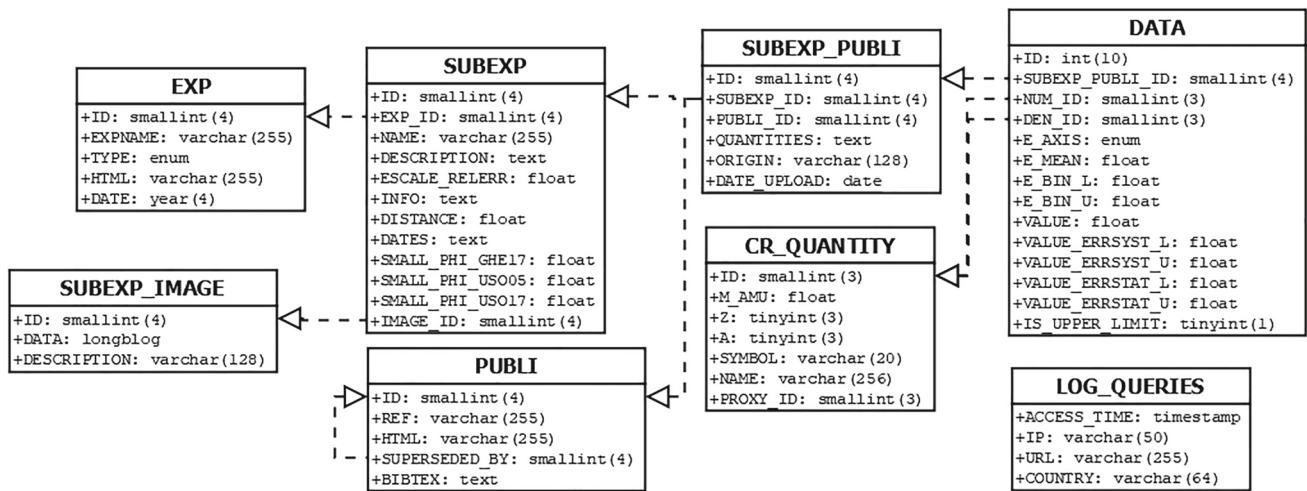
EXP
+ID: smallint(4)
+EXPNAME: varchar(255)
+TYPE: enum
+HTML: varchar(255)
+DATE: year(4)

SUBEXP_IMAGE
+ID: smallint(4)
+DATA: longblog
+DESCRIPTION: varchar(128)

SUBEXP
+ID: smallint(4)
+EXP_ID: smallint(4)
+NAME: varchar(255)
+DESCRIPTION: text
+ESCALE_RELERR: float
+INFO: text
+DISTANCE: float
+DATES: text
+SMALL_PHI_GHE17: float
+SMALL_PHI_USO05: float
+SMALL_PHI_USO17: float
+IMAGE_ID: smallint(4)

PUBLI
+ID: smallint(4)
+REF: varchar(255)
+HTML: varchar(255)
+SUPERSEDED_BY: smallint(4)
+BIBTEX: text

SUBEXP_PUBLI
+ID: smallint(4)
+SUBEXP_ID: smallint(4)
+PUBLI_ID: smallint(4)
+QUANTITIES: text
+ORIGIN: varchar(128)
+DATE_UPLOAD: date

CR_QUANTITY
+ID: smallint(3)
+M_AMU: float
+Z: tinyint(3)
+A: tinyint(3)
+SYMBOL: varchar(20)
+NAME: varchar(256)
+PROXY_ID: smallint(3)

DATA
+ID: int(10)
+SUBEXP_PUBLI_ID: smallint(4)
+NUM_ID: smallint(3)
+DEN_ID: smallint(3)
+E_AXIS: enum
+E_MEAN: float
+E_BIN_L: float
+E_BIN_U: float
+VALUE: float
+VALUE_ERRSYST_L: float
+VALUE_ERRSYST_U: float
+VALUE_ERRSTAT_L: float
+VALUE_ERRSTAT_U: float
+IS_UPPER_LIMIT: tinyint(1)

LOG_QUERIES
+ACCESS_TIME: timestamp
+IP: varchar(50)
+URL: varchar(255)
+COUNTRY: varchar(64)